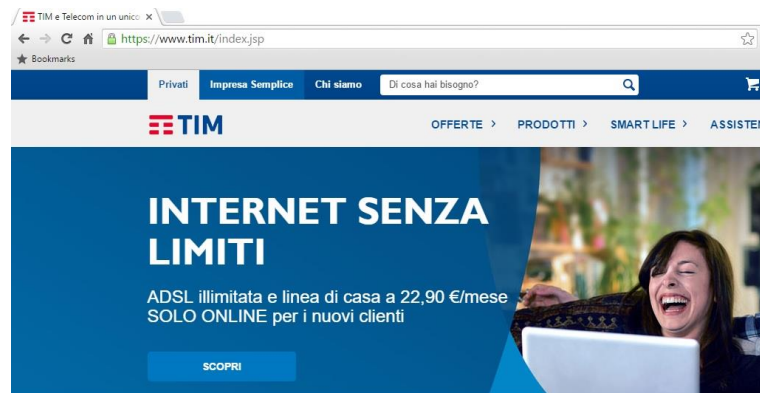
TIM e Telecom in un unic ×

https://www.tim.it/index.jsp

Bookmarks

Privati Impresa Semplice Chi siamo Di cosa hai bisogno?

TIM

OFFERTE › PRODOTTI › SMART LIFE › ASSISTE

INTERNET SENZA LIMITI

ADSL illimitata e linea di casa a 22,90 €/mese
SOLO ONLINE per i nuovi clienti

SCOPRI